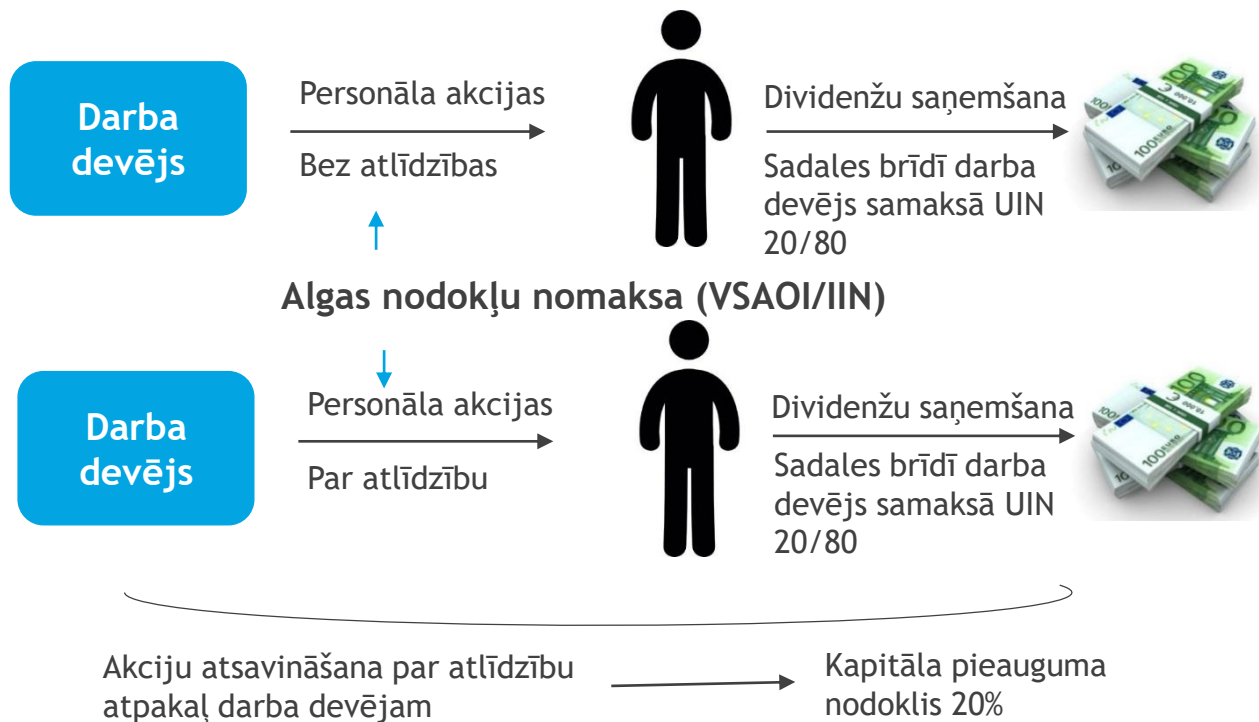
Darba devējs

Personāla akcijas

Bez atlīdzības

Dividenžu saņemšana

Sadales brīdī darba devējs samaksā UIN 20/80

Algas nodokļu nomaksa (VSAOI/IIN)

Darba devējs

Personāla akcijas

Par atlīdzību

Dividenžu saņemšana

Sadales brīdī darba devējs samaksā UIN 20/80

Akciju atsavināšana par atlīdzību atpakaļ darba devējam

Kapitāla pieauguma nodoklis 20%